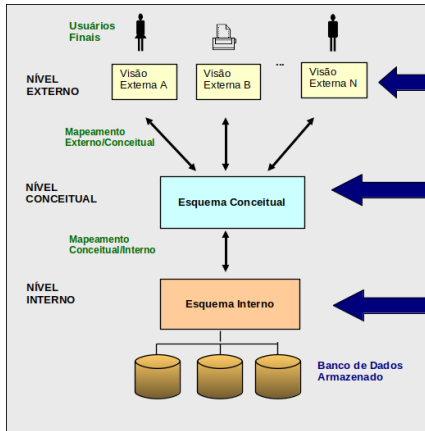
Usuários Finais

NÍVEL EXTERNO

Visão Externa A

Visão Externa B

...

Visão Externa N

Mapeamento Externo/Conceitual

NÍVEL CONCEITUAL

Esquema Conceitual

Mapeamento Conceitual/Interno

NÍVEL INTERNO

Esquema Interno

Banco de Dados Armazenado